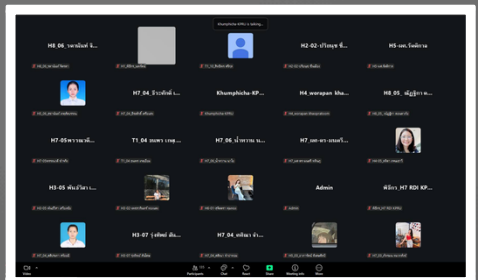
Khumphicha-KPRU is talking...

H8_06_วิลาสินี จั...
H2-02-ปริยณุช ชื่...
H5-เพท.รัตติกาล
H7_04_ธีรวัฒน์ เ...
Khumphicha-KP...
H4_worapan_kha...
H8_05_ ณัฐภูมิ ทะ...
H7-05พรรณเพ็...
T1_04 ณพชา เรณุ...
H7_06_นำพรรณ ม...
H7_นท-ดร-ยงยุทธ์ (...
H3-05 พัชนีวิมา...
Admin
พิธิกร_H7 RDI KP...
H3-07 รุ่งทิพย์ มีเ...
H7_04_ณพิฌา จ้...

Video
Participants
Chat
Reactions
Share
Meeting info
More